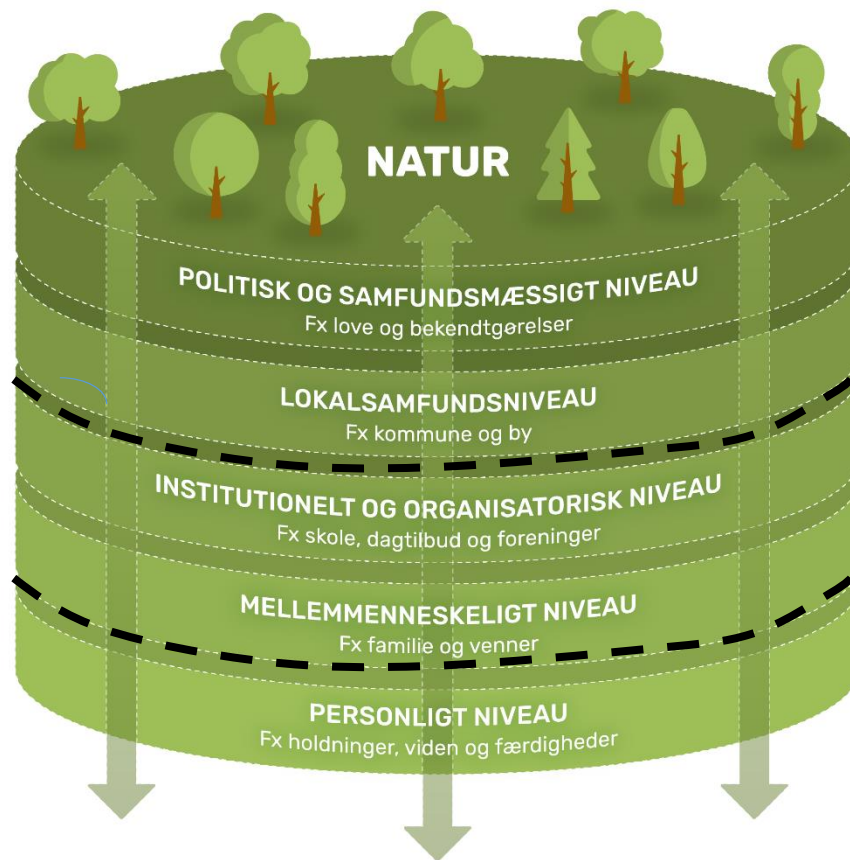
NATUR

POLITISK OG SAMFUNDSMÆSSIGT NIVEAU
Fx love og bekendtgørelser

LOKALSAMFUNDSNIVEAU
Fx kommune og by

INSTITUTIONELT OG ORGANISATORISK NIVEAU
Fx skole, dagtilbud og foreninger

MELLEMMENNESKELIGT NIVEAU
Fx familie og venner

PERSONLIGT NIVEAU
Fx holdninger, viden og færdigheder